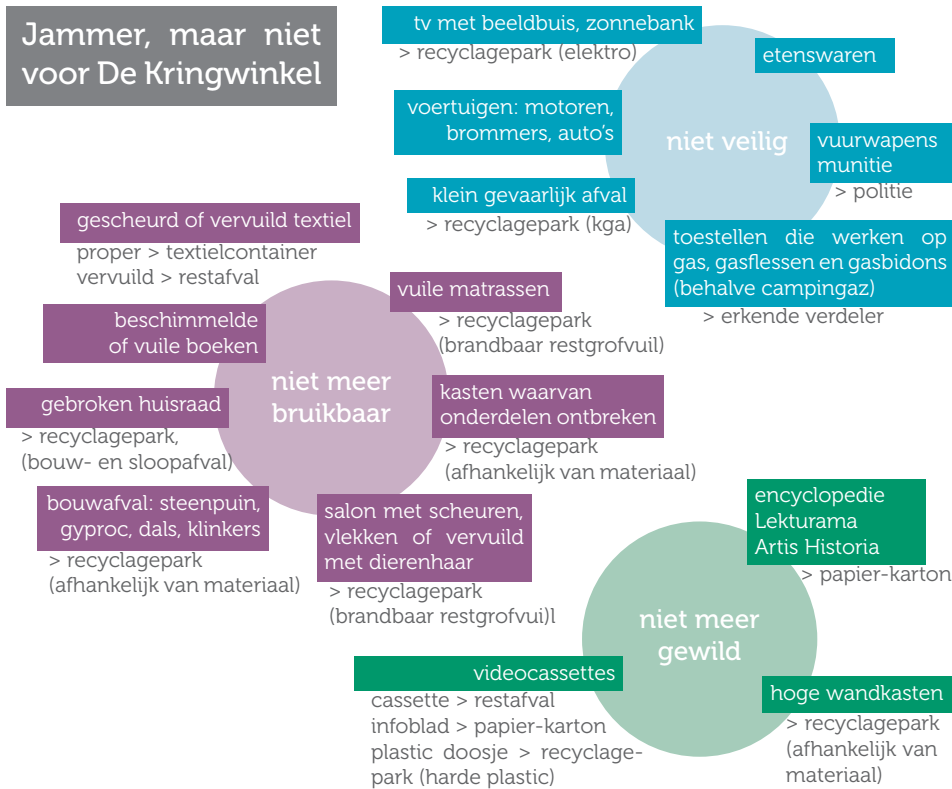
Jammer, maar niet voor De Kringwinkel

tv met beeldbuis, zonnebank
> recyclagepark (elektro)

etenswaren

voertuigen: motoren, brommers, auto's

niet veilig

vuurwapens munitie
> politie

klein gevaarlijk afval
> recyclagepark (kga)

toestellen die werken op gas, gasflessen en gasbidons (behalve campingaz)
> erkende verdeler

gescheurd of vervuild textiel
proper > textielcontainer
vervuild > restafval

vuile matrassen
> recyclagepark (brandbaar restgrofvuil)

beschimmelde of vuile boeken

niet meer bruikbaar

gebroken huisraad
> recyclagepark, (bouw- en sloopafval)

kasten waarvan onderdelen ontbreken
> recyclagepark (afhankelijk van materiaal)

bouwafval: steenpuin, gyproc, dals, klinkers
> recyclagepark (afhankelijk van materiaal)

salon met scheuren, vlekken of vervuild met dierenhaar
> recyclagepark (brandbaar restgrofvui)l

encyclopedie Lekturama Artis Historia
> papier-karton

niet meer gewild

videocassettes
cassette > restafval
infoblad > papier-karton
plastic doosje > recyclagepark (harde plastic)

hoge wandkasten
> recyclagepark (afhankelijk van materiaal)